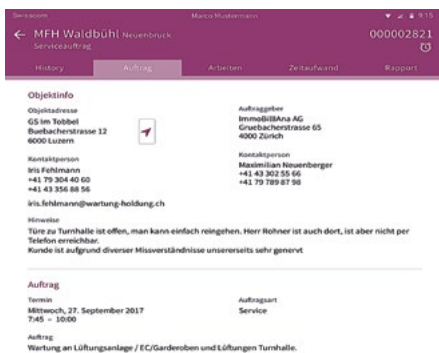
Seraseom Marco Mustermann 9:15

← MFH Waldbühl Neuenbruck 000002821
Serviceauftrag

History Auftrag Arbeiten Zeitaufwand Rapport

Objektinfo

Objektadresse
GS im Tobbel
Buebacherstrasse 12
6000 Luzern

Auftraggeber
ImmoBilliAna AG
Gruebacherstrasse 65
4000 Zürich

Kontaktperson
Iris Fehlmann
+41 79 304 40 60
+41 43 356 88 56

Kontaktperson
Maximilian Neuenberger
+41 43 302 55 66
+41 79 789 87 98

iris.fehlmann@wartung-holdung.ch

Hinweise
Türe zu Turnhalle ist offen, man kann einfach reingehen. Herr Rohner ist auch dort, ist aber nicht per Telefon erreichbar.
Kunde ist aufgrund diverser Missverständnisse unsererseits sehr genervt

Auftrag

Termin
Mittwoch, 27. September 2017
7:45 – 10:00

Auftragsart
Service

Auftrag
Wartung an Lüftungsanlage / EC/Garderoben und Lüftungen Turnhalle.